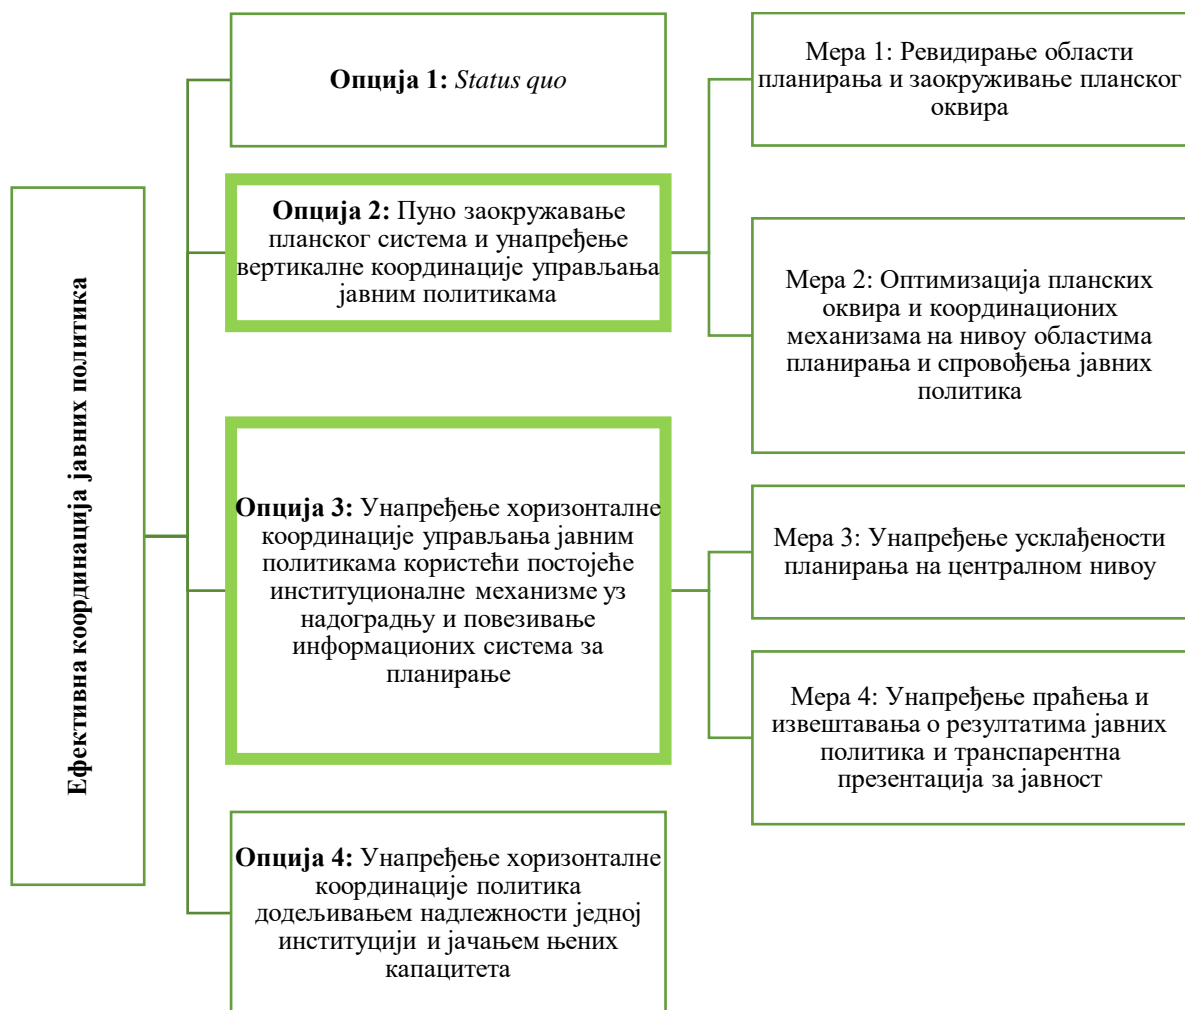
Ефективна координација јавних политика

**Опција 1:** *Status quo*

**Опција 2:** Пуно заокружавање планског система и унапређење вертикалне координације управљања јавним политикама

**Опција 3:** Унапређење хоризонталне координације управљања јавним политикама користећи постојеће институционалне механизме уз надоградњу и повезивање информационих система за планирање

**Опција 4:** Унапређење хоризонталне координације политика додељивањем надлежности једној институцији и јачањем њених капацитета

Мера 1: Ревидирање области планирања и заокруживање планског оквира

Мера 2: Оптимизација планских оквира и координационих механизама на нивоу областима планирања и спровођења јавних политика

Мера 3: Унапређење усклађености планирања на централном нивоу

Мера 4: Унапређење праћења и извештавања о резултатима јавних политика и транспарентна презентација за јавност